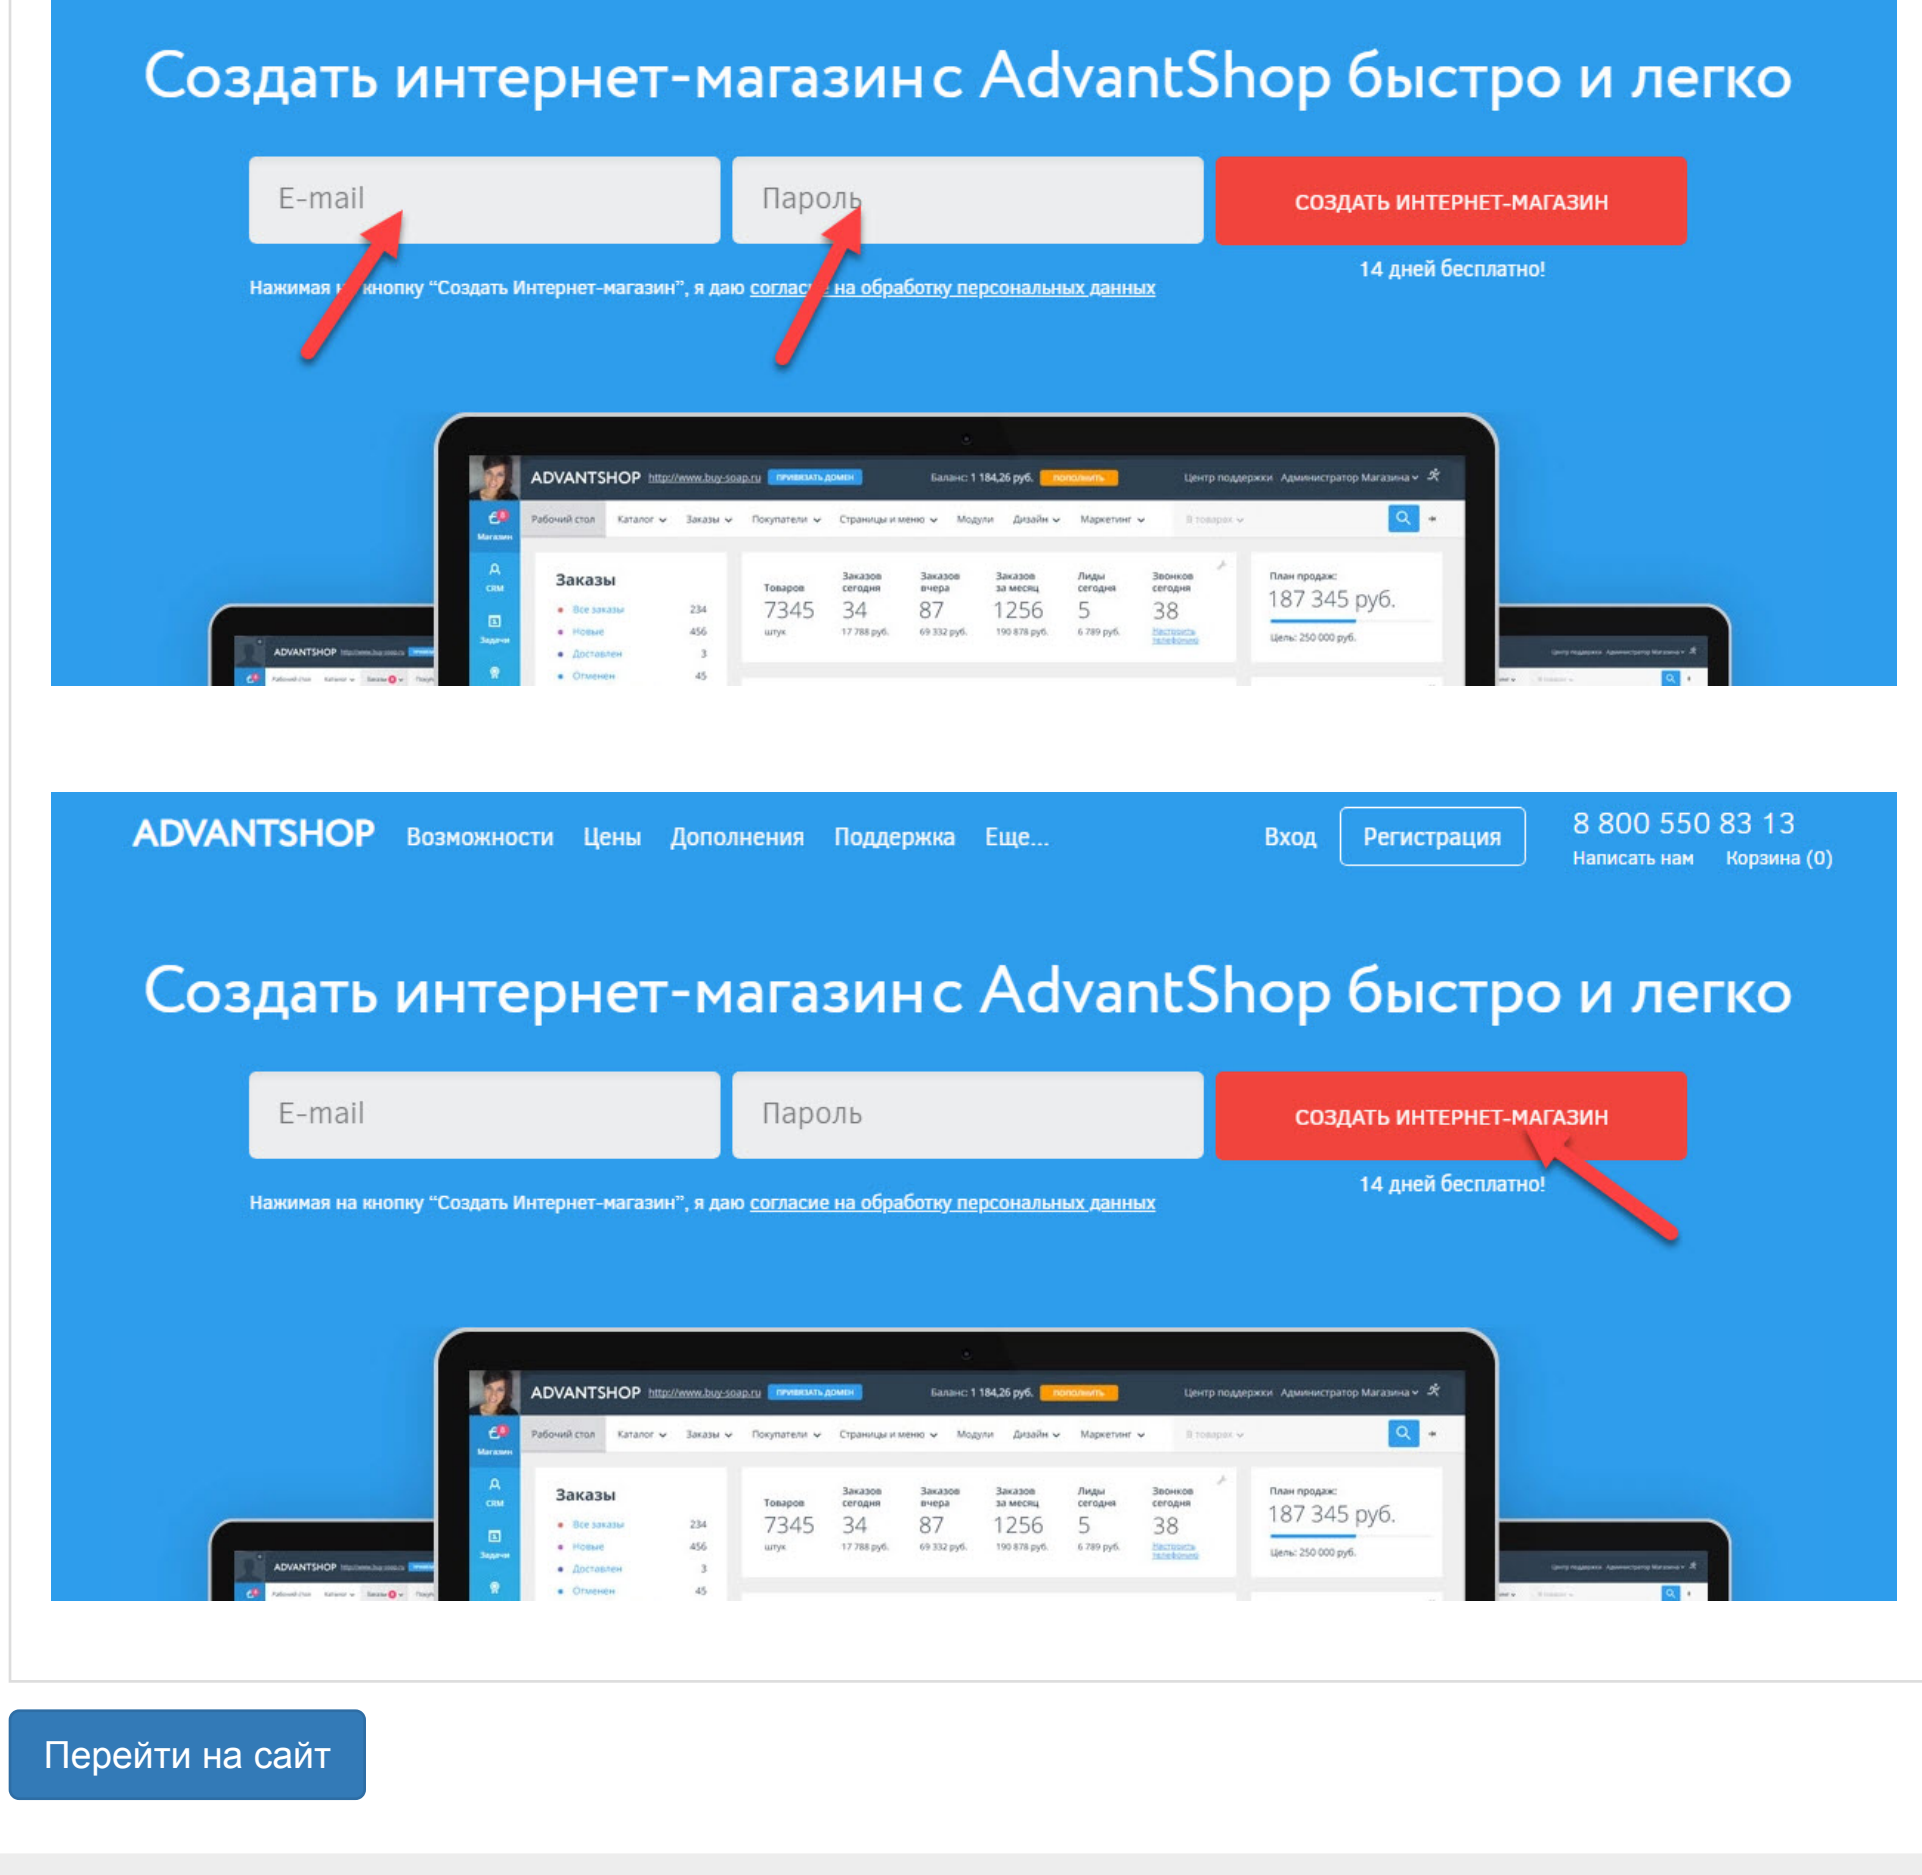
Создать интернет-магазин с AdvantShop быстро и легко

E-mail

Пароль

СОЗДАТЬ ИНТЕРНЕТ-МАГАЗИН

14 дней бесплатно!

Нажимая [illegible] кнопку "Создать Интернет-магазин", я даю соглас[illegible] на обработку персональных данных

ADVANTSHOP http://www.buy-soap.ru ПРИВЯЗАТЬ ДОМЕН Баланс: 1 184,26 руб. ПОПОЛНИТЬ Центр поддержки Администратор Магазина

Рабочий стол Каталог Заказы Покупатели Страницы и меню Модули Дизайн Маркетинг

Заказы
Все заказы 234
Новые 456
Доставлен 3
Отменен 45

| Товаров | Заказов сегодня | Заказов вчера | Заказов за месяц | Лиды сегодня | Звонков сегодня |
|---|---|---|---|---|---|
| 7345 | 34 | 87 | 1256 | 5 | 38 |
| штук | 17 788 руб. | 69 332 руб. | 190 878 руб. | 6 789 руб. | Настроить телефонию |

План продаж:
187 345 руб.
Цель: 250 000 руб.

ADVANTSHOP Возможности Цены Дополнения Поддержка Еще... Вход Регистрация 8 800 550 83 13 Написать нам Корзина (0)

Создать интернет-магазин с AdvantShop быстро и легко

E-mail

Пароль

СОЗДАТЬ ИНТЕРНЕТ-МАГАЗИН

14 дней бесплатно!

Нажимая на кнопку "Создать Интернет-магазин", я даю согласие на обработку персональных данных

ADVANTSHOP http://www.buy-soap.ru ПРИВЯЗАТЬ ДОМЕН Баланс: 1 184,26 руб. ПОПОЛНИТЬ Центр поддержки Администратор Магазина

Рабочий стол Каталог Заказы Покупатели Страницы и меню Модули Дизайн Маркетинг

Заказы
Все заказы 234
Новые 456
Доставлен 3
Отменен 45

| Товаров | Заказов сегодня | Заказов вчера | Заказов за месяц | Лиды сегодня | Звонков сегодня |
|---|---|---|---|---|---|
| 7345 | 34 | 87 | 1256 | 5 | 38 |
| штук | 17 788 руб. | 69 332 руб. | 190 878 руб. | 6 789 руб. | Настроить телефонию |

План продаж:
187 345 руб.
Цель: 250 000 руб.

Перейти на сайт